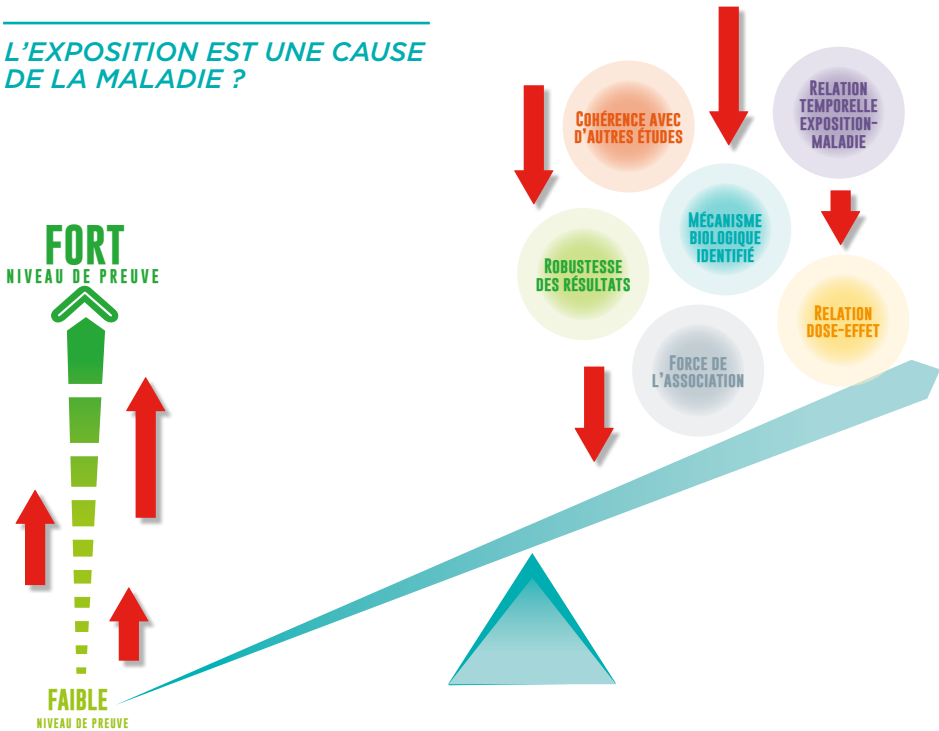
L'EXPOSITION EST UNE CAUSE DE LA MALADIE ?

FORT
NIVEAU DE PREUVE

FAIBLE
NIVEAU DE PREUVE

COHÉRENCE AVEC D'AUTRES ÉTUDES

RELATION TEMPORELLE EXPOSITION-MALADIE

MÉCANISME BIOLOGIQUE IDENTIFIÉ

ROBUSTESSE DES RÉSULTATS

RELATION DOSE-EFFET

FORCE DE L'ASSOCIATION